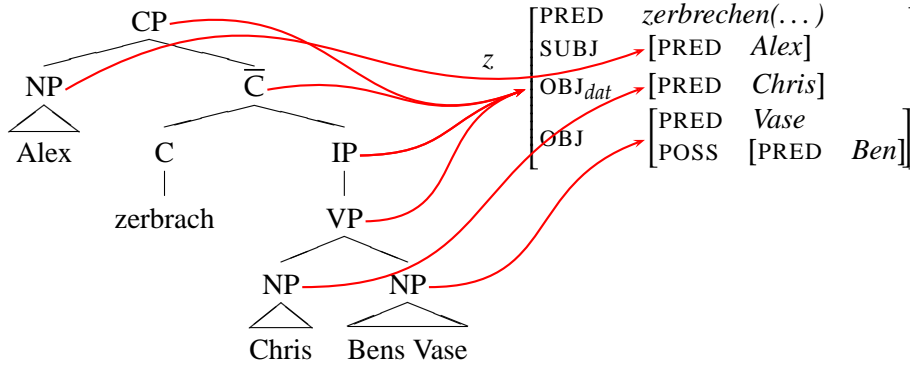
CP

NP $\overline{\text{C}}$

Alex C IP

zerbrach VP

NP NP

Chris Bens Vase

$z$

| | |
|---|---|
| PRED | *zerbrechen(...)* |
| SUBJ | [PRED *Alex*] |
| OBJ$_{dat}$ | [PRED *Chris*] |
| OBJ | [PRED *Vase*; POSS [PRED *Ben*]] |